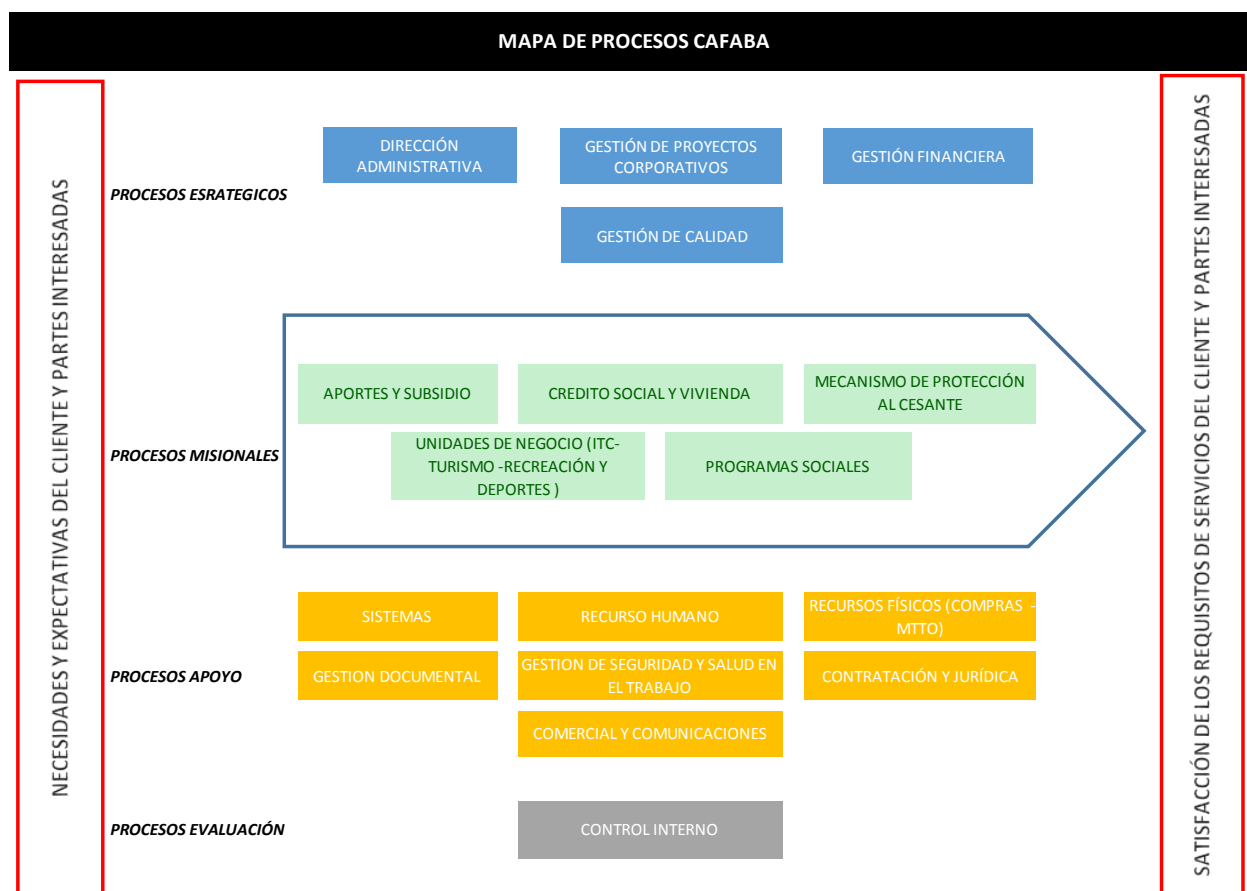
MAPA DE PROCESOS CAFABA

NECESIDADES Y EXPECTATIVAS DEL CLIENTE Y PARTES INTERESADAS

PROCESOS ESRATEGICOS

DIRECCIÓN ADMINISTRATIVA

GESTIÓN DE PROYECTOS CORPORATIVOS

GESTIÓN FINANCIERA

GESTIÓN DE CALIDAD

PROCESOS MISIONALES

APORTES Y SUBSIDIO

CREDITO SOCIAL Y VIVIENDA

MECANISMO DE PROTECCIÓN AL CESANTE

UNIDADES DE NEGOCIO (ITC-TURISMO -RECREACIÓN Y DEPORTES )

PROGRAMAS SOCIALES

PROCESOS APOYO

SISTEMAS

RECURSO HUMANO

RECURSOS FÍSICOS (COMPRAS - MTTO)

GESTION DOCUMENTAL

GESTION DE SEGURIDAD Y SALUD EN EL TRABAJO

CONTRATACIÓN Y JURÍDICA

COMERCIAL Y COMUNICACIONES

PROCESOS EVALUACIÓN

CONTROL INTERNO

SATISFACCIÓN DE LOS REQUISITOS DE SERVICIOS DEL CLIENTE Y PARTES INTERESADAS